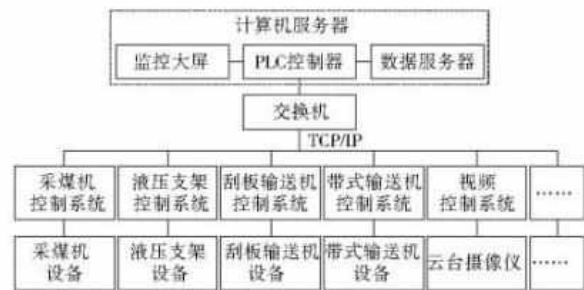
计算机服务器

监控大屏

PLC控制器

数据服务器

交换机

TCP/IP

采煤机控制系统

液压支架控制系统

刮板输送机控制系统

带式输送机控制系统

视频控制系统

……

采煤机设备

液压支架设备

刮板输送机设备

带式输送机设备

云台摄像仪

……